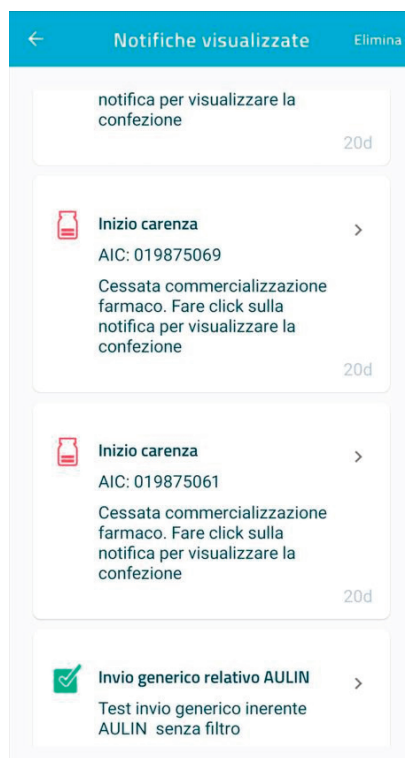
Notifiche visualizzate

Elimina

notifica per visualizzare la confezione

20d

Inizio carenza

AIC: 019875069

Cessata commercializzazione farmaco. Fare click sulla notifica per visualizzare la confezione

20d

Inizio carenza

AIC: 019875061

Cessata commercializzazione farmaco. Fare click sulla notifica per visualizzare la confezione

20d

Invio generico relativo AULIN

Test invio generico inerente AULIN senza filtro